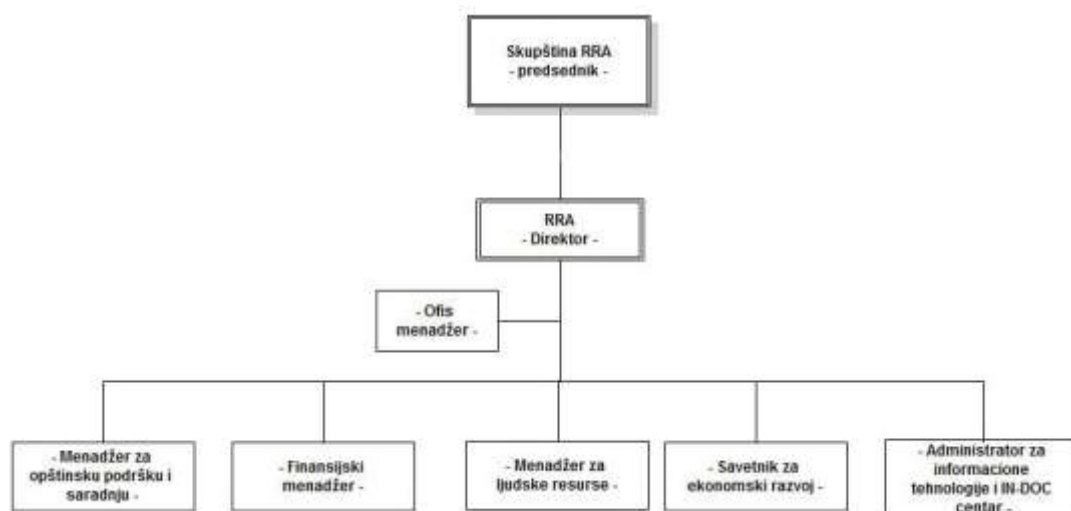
Skupština RRA
- predsednik -

RRA
- Direktor -

- Ofis menadžer -

- Menadžer za opštinsku podršku i saradnju -

- Finansijski menadžer -

- Menadžer za ljudske resurse -

- Savetnik za ekonomski razvoj -

- Administrator za informacione tehnologije i IN-DOC centar -